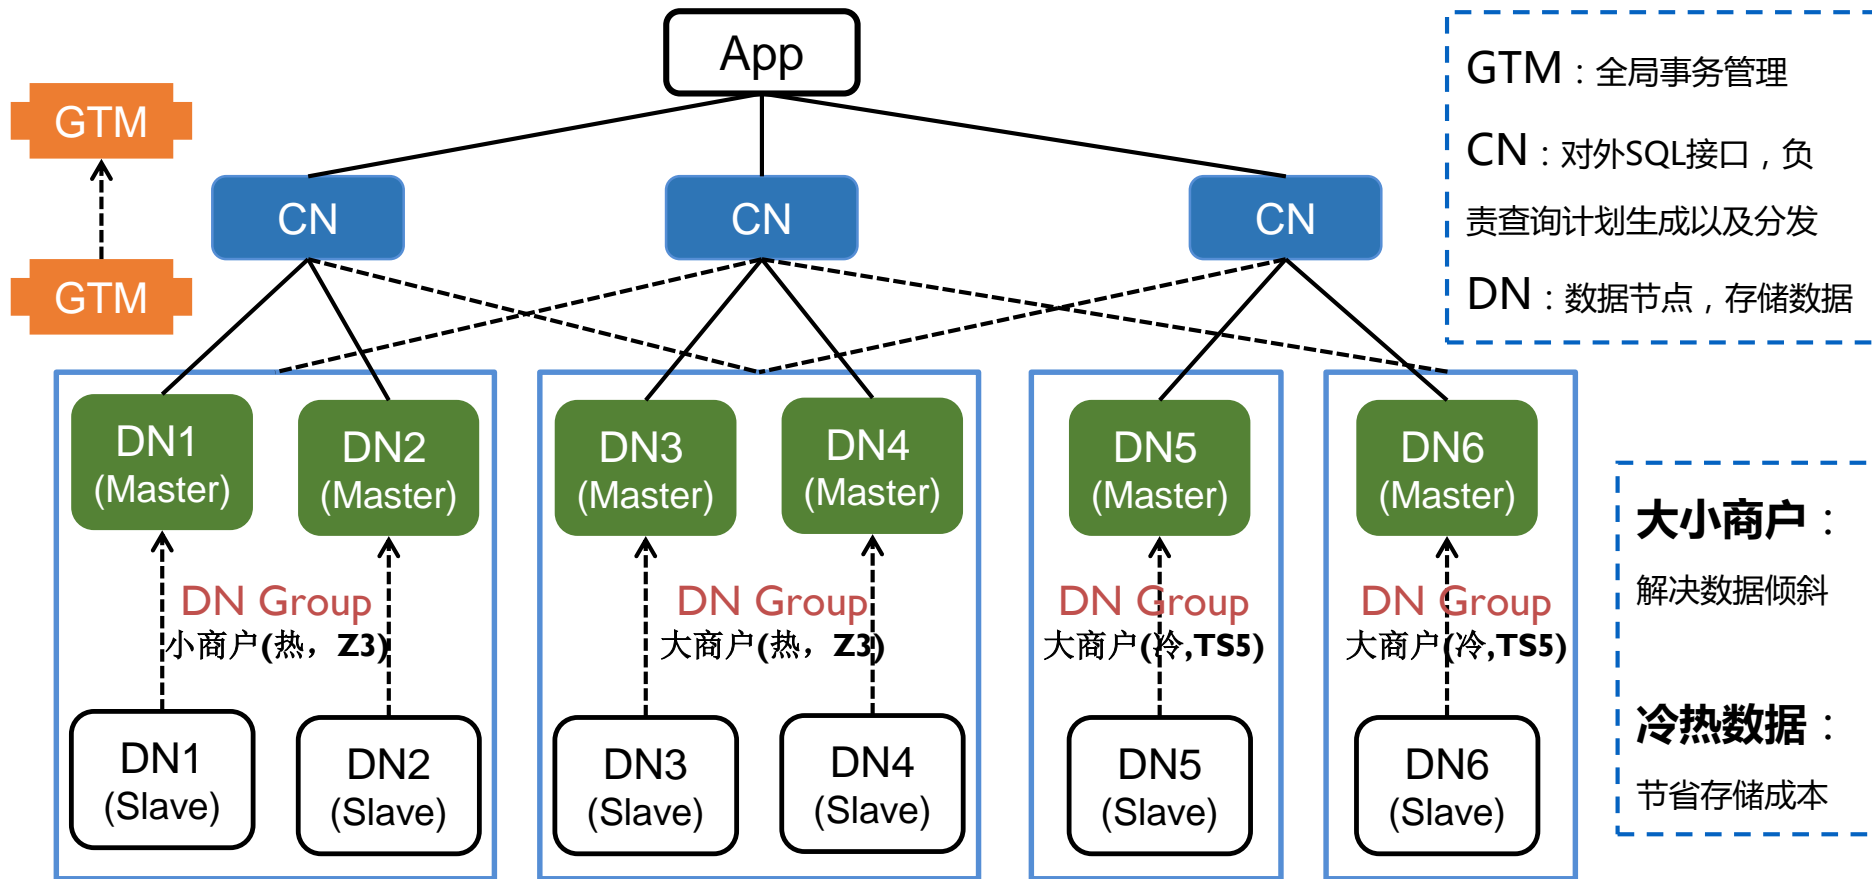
App

GTM

GTM

CN

CN

CN

GTM：全局事务管理

CN：对外SQL接口，负责查询计划生成以及分发

DN：数据节点，存储数据

DN1 (Master)

DN2 (Master)

DN Group
小商户(热，Z3)

DN1 (Slave)

DN2 (Slave)

DN3 (Master)

DN4 (Master)

DN Group
大商户(热，Z3)

DN3 (Slave)

DN4 (Slave)

DN5 (Master)

DN Group
大商户(冷,TS5)

DN5 (Slave)

DN6 (Master)

DN Group
大商户(冷,TS5)

DN6 (Slave)

大小商户：
解决数据倾斜

冷热数据：
节省存储成本